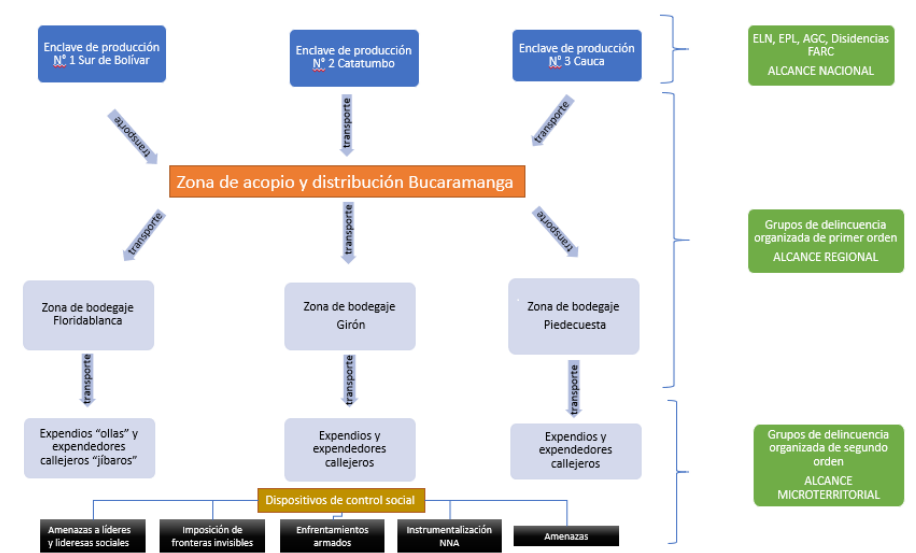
Enclave de producción N° 1 Sur de Bolívar

Enclave de producción N° 2 Catatumbo

Enclave de producción N° 3 Cauca

ELN, EPL, AGC, Disidencias FARC
ALCANCE NACIONAL

transporte

transporte

transporte

Zona de acopio y distribución Bucaramanga

transporte

transporte

transporte

Grupos de delincuencia organizada de primer orden
ALCANCE REGIONAL

Zona de bodegaje Floridablanca

Zona de bodegaje Girón

Zona de bodegaje Piedecuesta

transporte

transporte

transporte

Expendios "ollas" y expendedores callejeros "jíbaros"

Expendios y expendedores callejeros

Expendios y expendedores callejeros

Grupos de delincuencia organizada de segundo orden
ALCANCE MICROTERRITORIAL

Dispositivos de control social

Amenazas a líderes y lideresas sociales

Imposición de fronteras invisibles

Enfrentamientos armados

Instrumentalización NNA

Amenazas